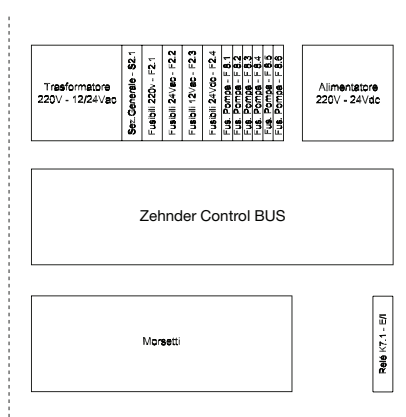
Trasformatore
220V - 12/24Vac

Sez. Generale - S2.1

Fusibili 220v - F2.1

Fusibili 24Vac - F2.2

Fusibili 12Vac - F2.3

Fusibili 24Vcc - F2.4

Fus. Pompe - F8.1

Fus. Pompe - F8.2

Fus. Pompe - F8.3

Fus. Pompe - F8.4

Fus. Pompe - F8.5

Fus. Pompe - F8.6

Alimentatore
220V - 24Vdc

Zehnder Control BUS

Morsetti

Relè K7.1 - E/I